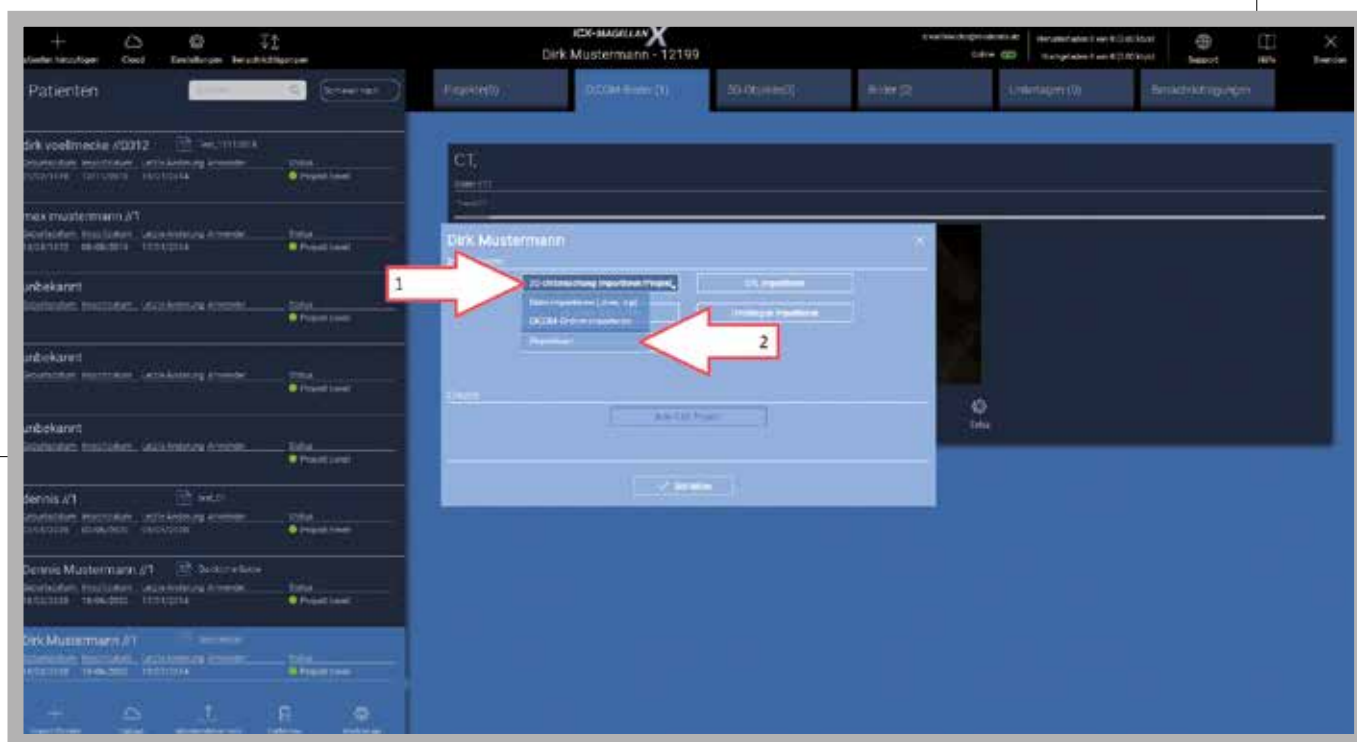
Patienten hinzufügen Cloud Einstellungen Benachrichtigungen

ICX-MAGELLAN X
Dirk Mustermann - 12199

Online

Support Hilfe Beenden

Patienten

Projekte(0) DICOM-Bilder (1) 3D-Objekte(0) Bilder (2) Unterlagen (0) Benachrichtigungen

dirk voellmecke //0012
Geburtsdatum Importdatum Letzte Änderung Anwender Status
Projekt Level

max mustermann //1
Geburtsdatum Importdatum Letzte Änderung Anwender Status
Projekt Level

unbekannt
Geburtsdatum Importdatum Letzte Änderung Anwender Status
Projekt Level

unbekannt
Geburtsdatum Importdatum Letzte Änderung Anwender Status
Projekt Level

unbekannt
Geburtsdatum Importdatum Letzte Änderung Anwender Status
Projekt Level

dennis //1
Geburtsdatum Importdatum Letzte Änderung Anwender Status
Projekt Level

Dennis Mustermann //1
Geburtsdatum Importdatum Letzte Änderung Anwender Status
Projekt Level

Dirk Mustermann //1
Geburtsdatum Importdatum Letzte Änderung Anwender Status
Projekt Level

CT,

Dirk Mustermann

1

3D-Untersuchung importieren/Projekt
Daten importieren (.zip)
DICOM-Online importieren
Importieren

2

CT importieren
Unterlagen importieren

Neues CAD Projekt

Schließen